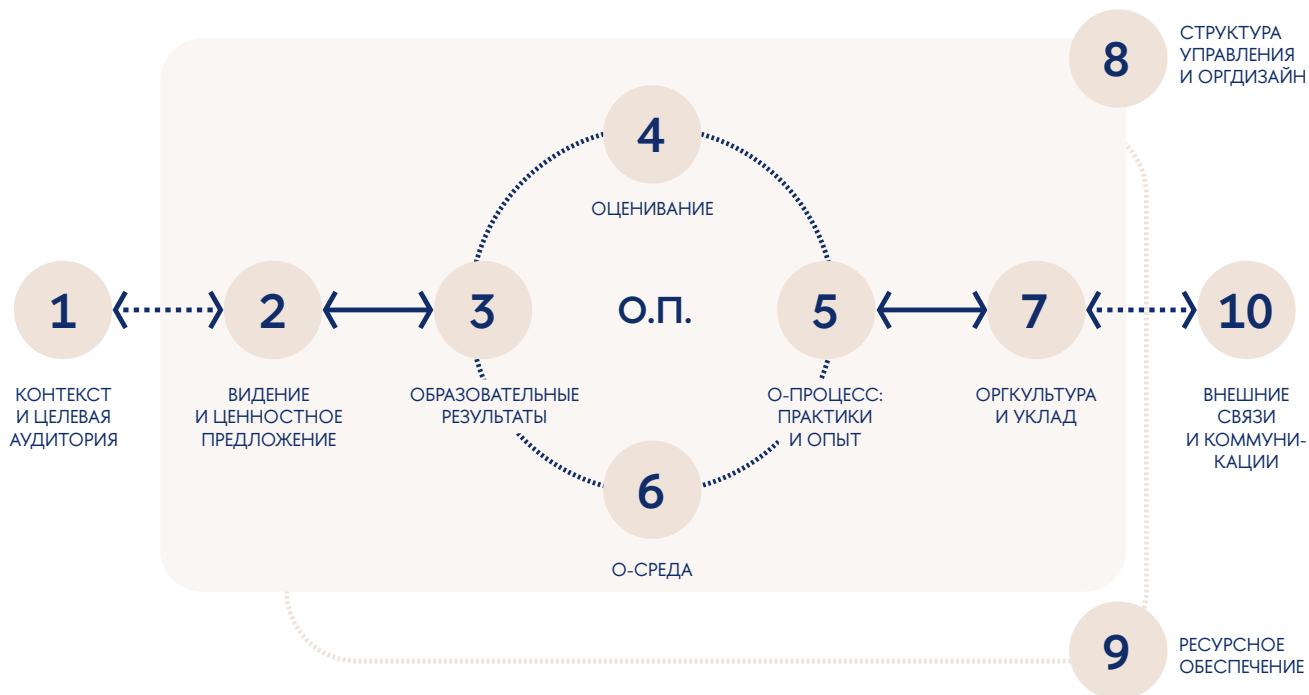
8
СТРУКТУРА УПРАВЛЕНИЯ И ОРГДИЗАЙН

4
ОЦЕНИВАНИЕ

1
КОНТЕКСТ И ЦЕЛЕВАЯ АУДИТОРИЯ

2
ВИДЕНИЕ И ЦЕННОСТНОЕ ПРЕДЛОЖЕНИЕ

3
ОБРАЗОВАТЕЛЬНЫЕ РЕЗУЛЬТАТЫ

О.П.

5
О-ПРОЦЕСС: ПРАКТИКИ И ОПЫТ

7
ОРГКУЛЬТУРА И УКЛАД

10
ВНЕШНИЕ СВЯЗИ И КОММУНИ-КАЦИИ

6
О-СРЕДА

9
РЕСУРСНОЕ ОБЕСПЕЧЕНИЕ